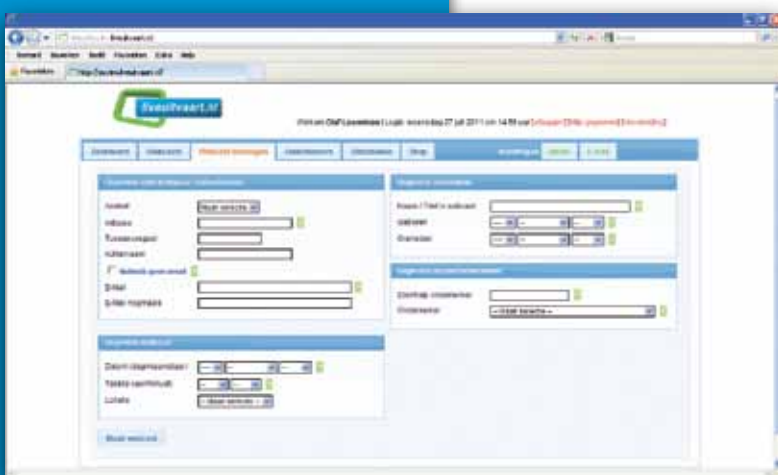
Bestand Bewerken Beeld Favorieten Extra Help

Favorieten

http://

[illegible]

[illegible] Olaf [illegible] | Login: woensdag 27 juli 2011 om 14:59 uur [uitloggen] [Wijzig wachtwoord] [Mijn instellingen]

Dashboard | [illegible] | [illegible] | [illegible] | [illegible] | Shop | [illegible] | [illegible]

Aanhef | Maak een keuze
Initialen
Tussenvoegsel
Achternaam
Aanmelden geen email
E-Mail
E-Mail (nogmaals)

Datum
Tijdstip
Locatie

Naam / Titel
Datum
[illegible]

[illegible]

Maak een keuze

Maak een keuze